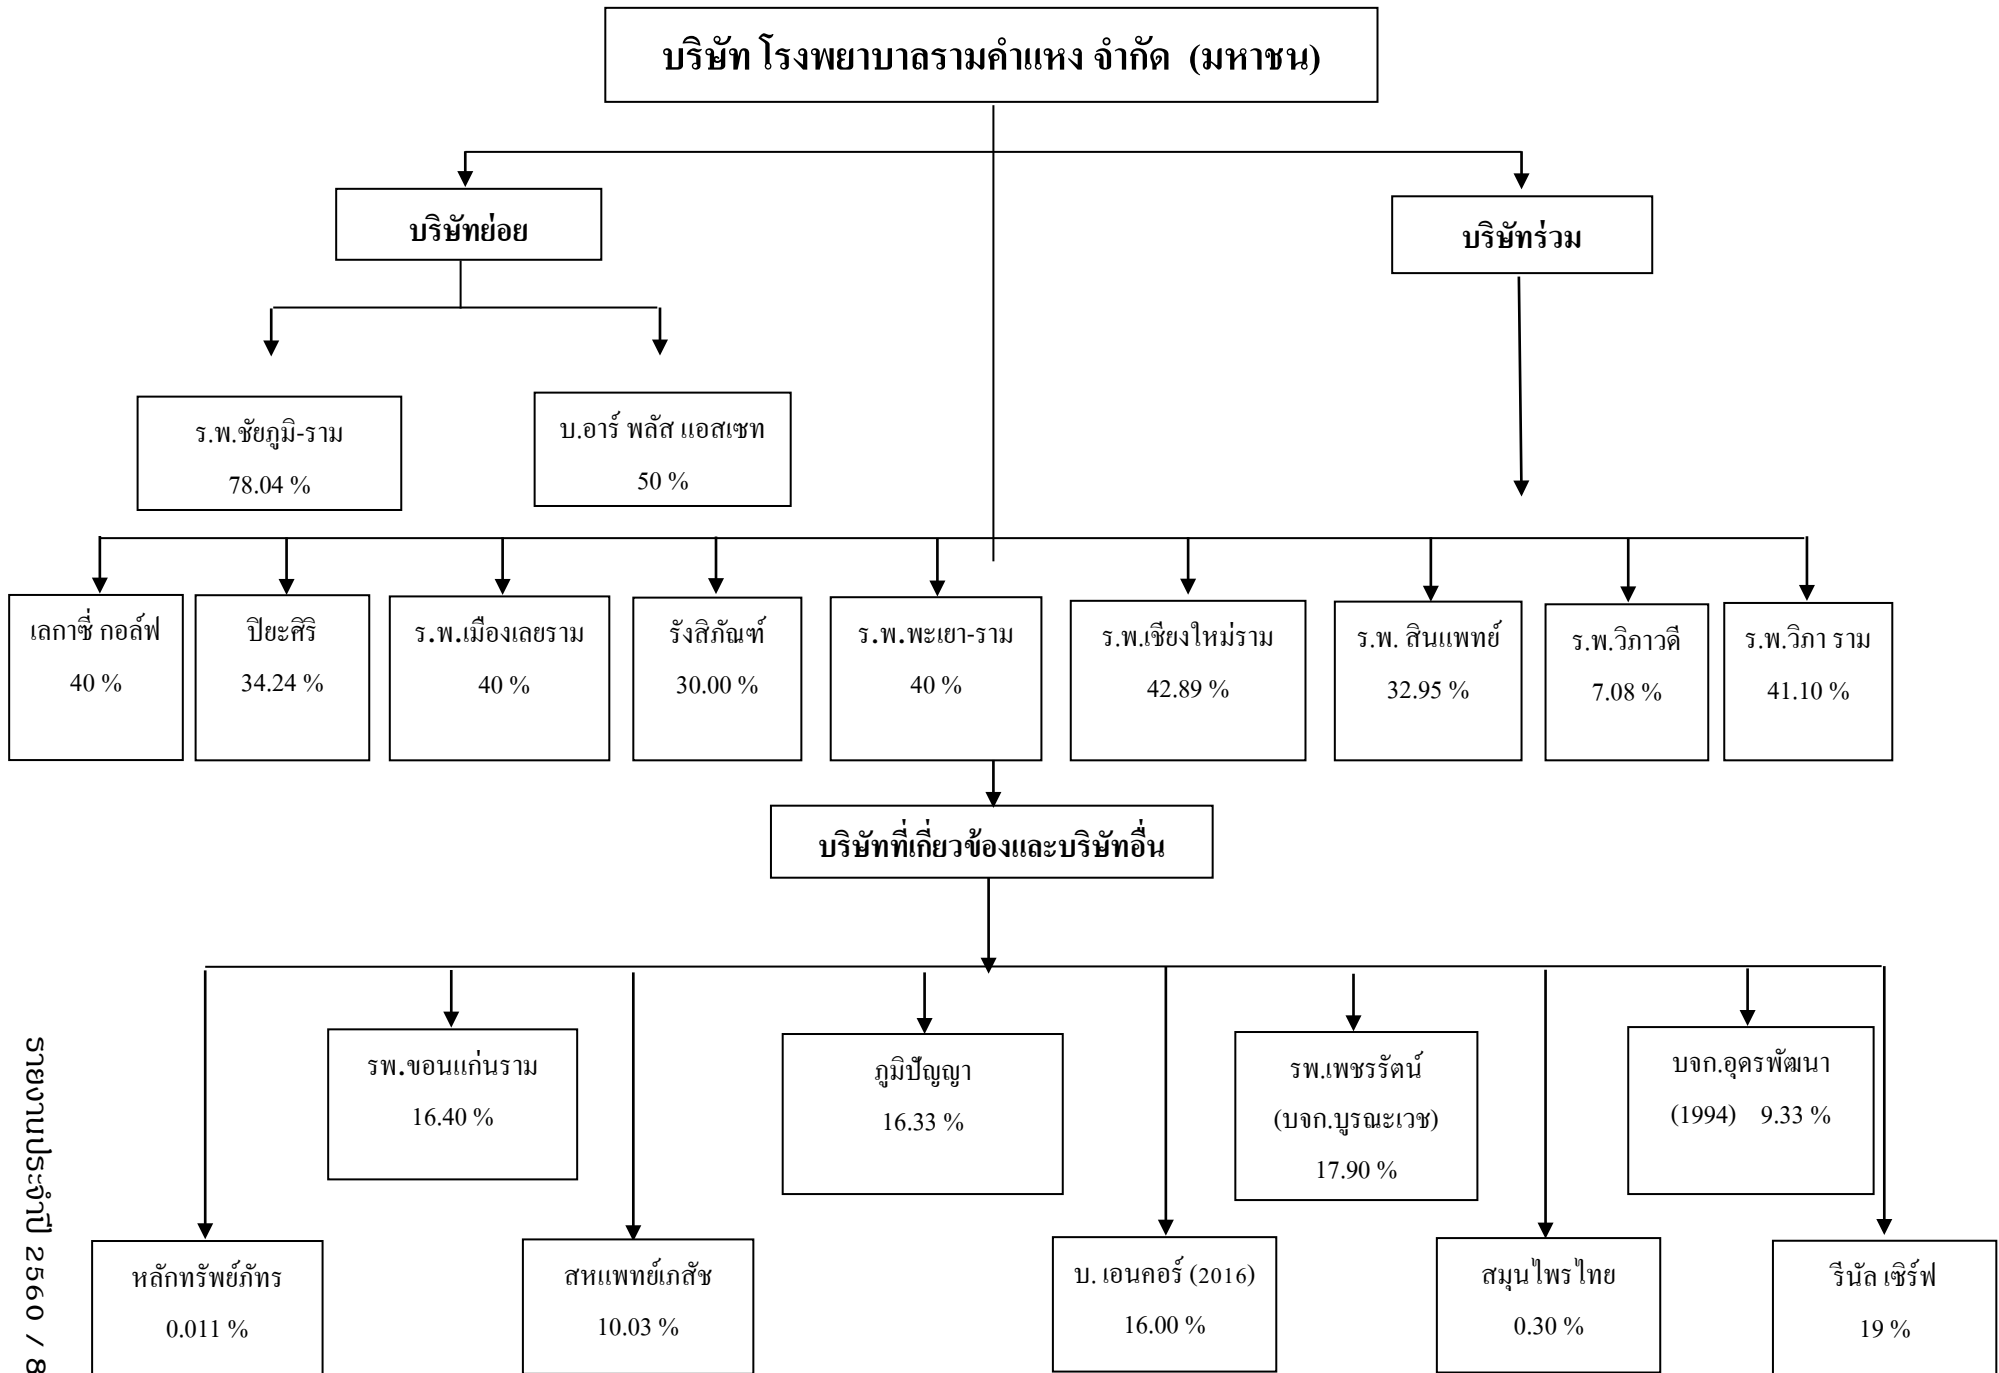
บริษัท โรงพยาบาลรามคำแหง จำกัด (มหาชน)

บริษัทย่อย

บริษัทร่วม

ร.พ.ชัยภูมิ-ราม
78.04 %

บ.อาร์ พลัส แอสเซท
50 %

เลกาซี่ กอล์ฟ
40 %

ปิยะศิริ
34.24 %

ร.พ.เมืองเลยราม
40 %

รังสิภัณฑ์
30.00 %

ร.พ.พะเยา-ราม
40 %

ร.พ.เชียงใหม่ราม
42.89 %

ร.พ. สินแพทย์
32.95 %

ร.พ.วิภาวดี
7.08 %

ร.พ.วิภา ราม
41.10 %

บริษัทที่เกี่ยวข้องและบริษัทอื่น

รพ.ขอนแก่นราม
16.40 %

ภูมิปัญญา
16.33 %

รพ.เพชรรัตน์
(บจก.บูรณะเวช)
17.90 %

บจก.อุดรพัฒนา
(1994) 9.33 %

หลักทรัพย์ภัทร
0.011 %

สหแพทย์เภสัช
10.03 %

บ. เอนคอร์ (2016)
16.00 %

สมุนไพรไทย
0.30 %

รีนัล เซิร์ฟ
19 %

รายงานประจำปี 2560 / 8